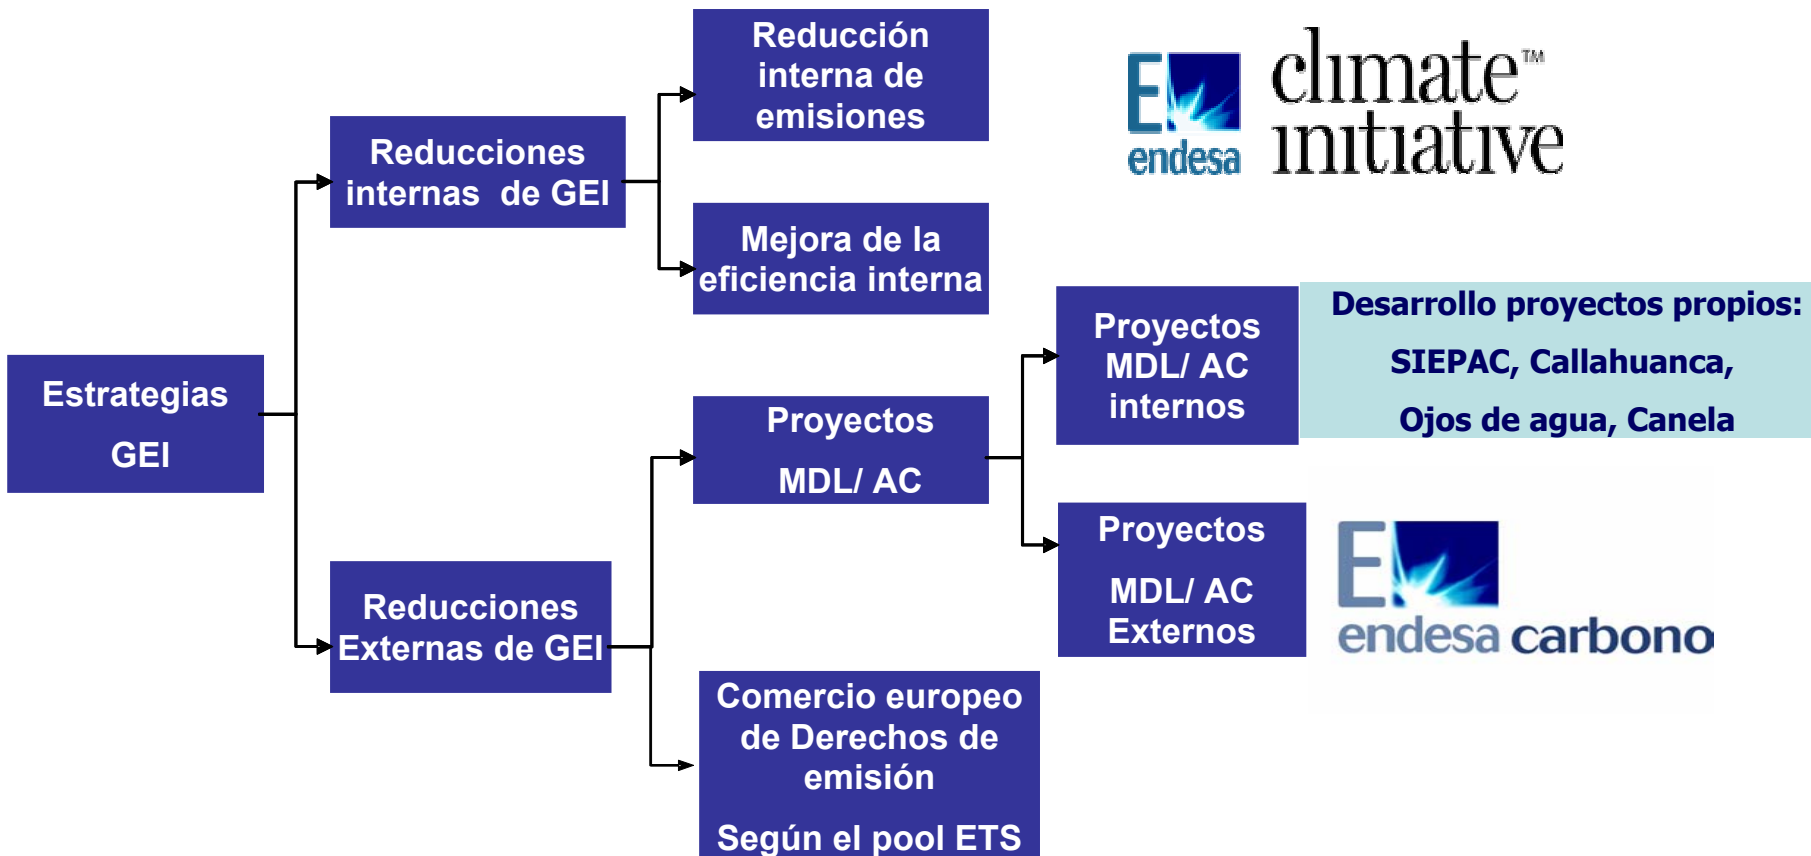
Estrategias GEI

Reducciones internas de GEI

Reducción interna de emisiones

Mejora de la eficiencia interna

Reducciones Externas de GEI

Proyectos MDL/ AC

Proyectos MDL/ AC internos

Desarrollo proyectos propios: SIEPAC, Callahuanca, Ojos de agua, Canela

Proyectos MDL/ AC Externos

Comercio europeo de Derechos de emisión

Según el pool ETS

endesa climate™ initiative

endesa carbono